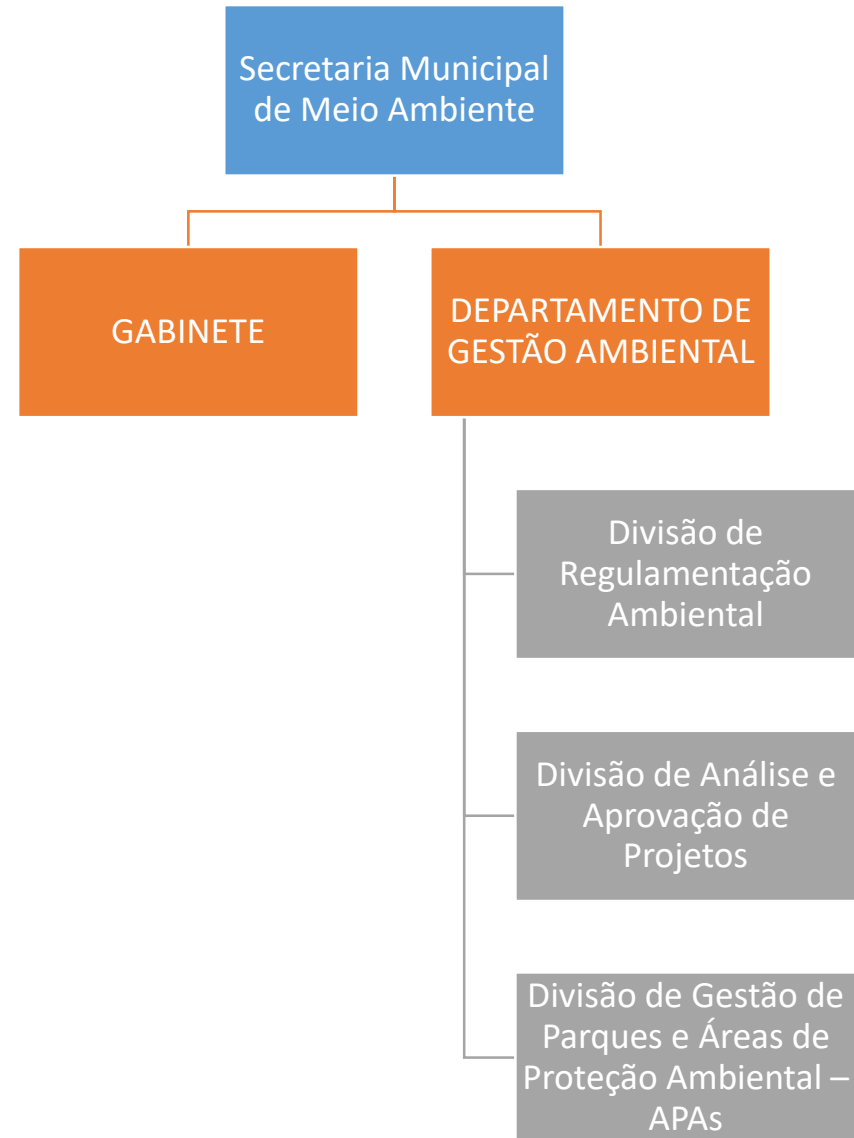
Secretaria Municipal de Meio Ambiente

GABINETE

DEPARTAMENTO DE GESTÃO AMBIENTAL

Divisão de Regulamentação Ambiental

Divisão de Análise e Aprovação de Projetos

Divisão de Gestão de Parques e Áreas de Proteção Ambiental – APAs